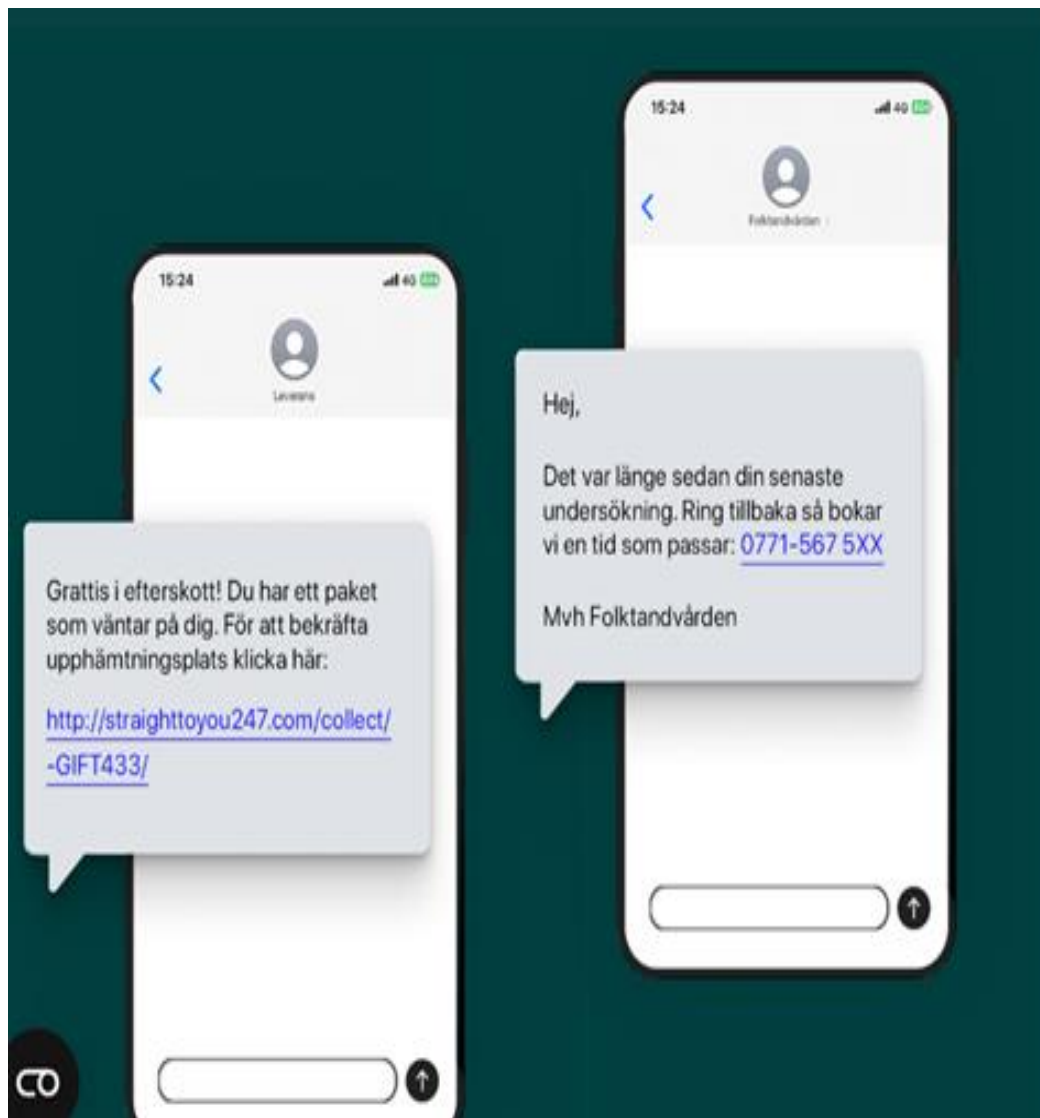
15:24

4G

Leverans

Grattis i efterskott! Du har ett paket som väntar på dig. För att bekräfta upphämtningsplats klicka här:

http://straighttoyou247.com/collect/-GIFT433/

15:24

4G

Folktandvården

Hej,

Det var länge sedan din senaste undersökning. Ring tillbaka så bokar vi en tid som passar: 0771-567 5XX

Mvh Folktandvården

CO